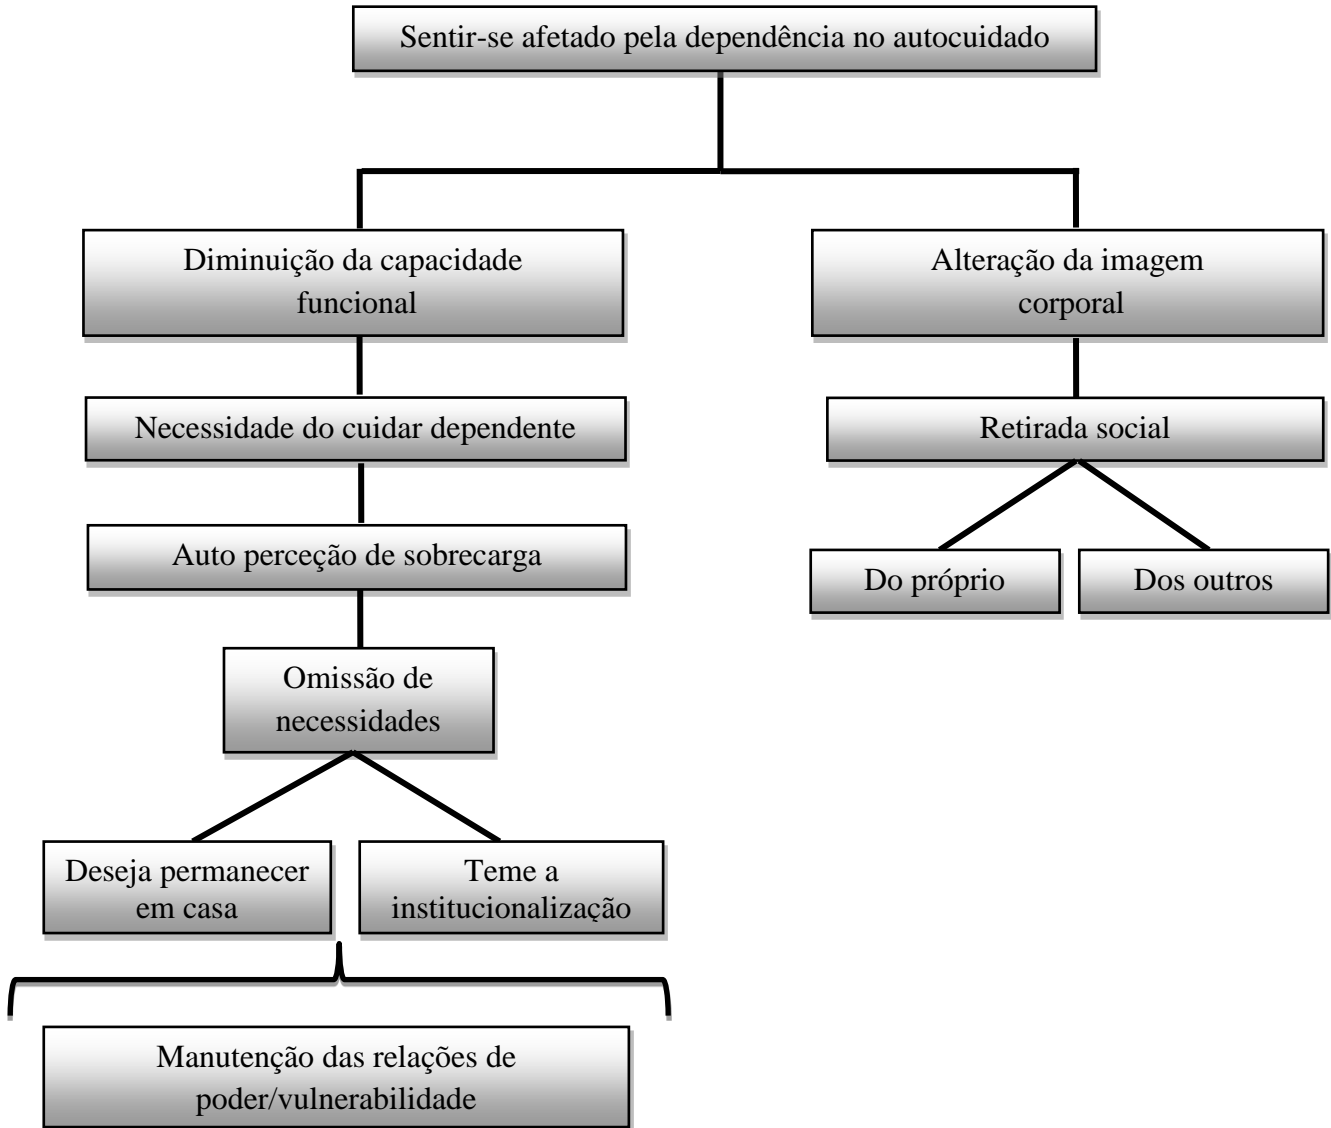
Sentir-se afetado pela dependência no autocuidado

Diminuição da capacidade funcional

Necessidade do cuidar dependente

Auto perceção de sobrecarga

Omissão de necessidades

Deseja permanecer em casa

Teme a institucionalização

Manutenção das relações de poder/vulnerabilidade

Alteração da imagem corporal

Retirada social

Do próprio

Dos outros